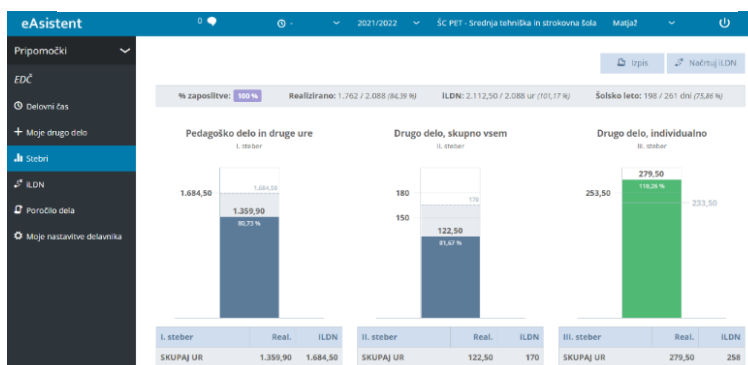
eAsistent
0
-
2021/2022
ŠC PET - Srednja tehniška in strokovna šola
Matjaž

Pripomočki
EDČ
Delovni čas
Moje drugo delo
Stebri
iLDN
Poročilo dela
Moje nastavitve delavnika

Izpis
Načrtuj iLDN

% zaposlitve: 100 %
Realizirano: 1.762 / 2.088 (84,39 %)
iLDN: 2.112,50 / 2.088 ur (101,17 %)
Šolsko leto: 198 / 261 dni (75,86 %)

Pedagoško delo in druge ure
I. steber
1.684,50
1.684,50
1.359,90
80,73 %

Drugo delo, skupno vsem
II. steber
180
170
150
122,50
81,67 %

Drugo delo, individualno
III. steber
279,50
110,26 %
253,50
233,50

| I. steber | Real. | ILDN |
|---|---|---|
| SKUPAJ UR | 1.359,90 | 1.684,50 |

| II. steber | Real. | ILDN |
|---|---|---|
| SKUPAJ UR | 122,50 | 170 |

| III. steber | Real. | ILDN |
|---|---|---|
| SKUPAJ UR | 279,50 | 258 |